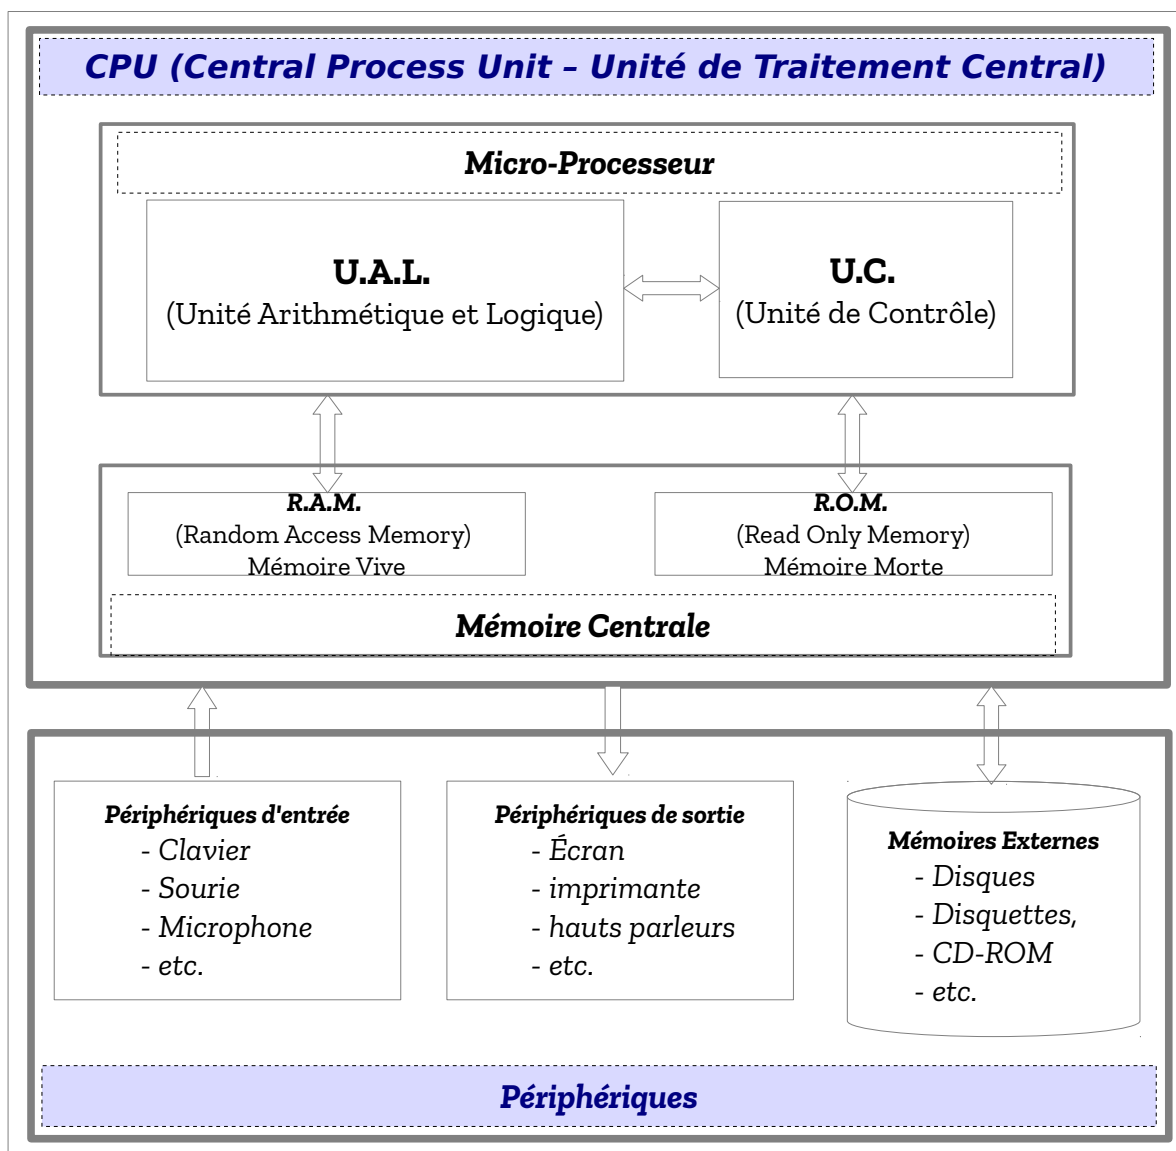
CPU (Central Process Unit – Unité de Traitement Central)

Micro-Processeur

U.A.L.
(Unité Arithmétique et Logique)

U.C.
(Unité de Contrôle)

R.A.M.
(Random Access Memory)
Mémoire Vive

R.O.M.
(Read Only Memory)
Mémoire Morte

Mémoire Centrale

Périphériques d'entrée
- Clavier
- Sourie
- Microphone
- etc.

Périphériques de sortie
- Écran
- imprimante
- hauts parleurs
- etc.

Mémoires Externes
- Disques
- Disquettes,
- CD-ROM
- etc.

Périphériques